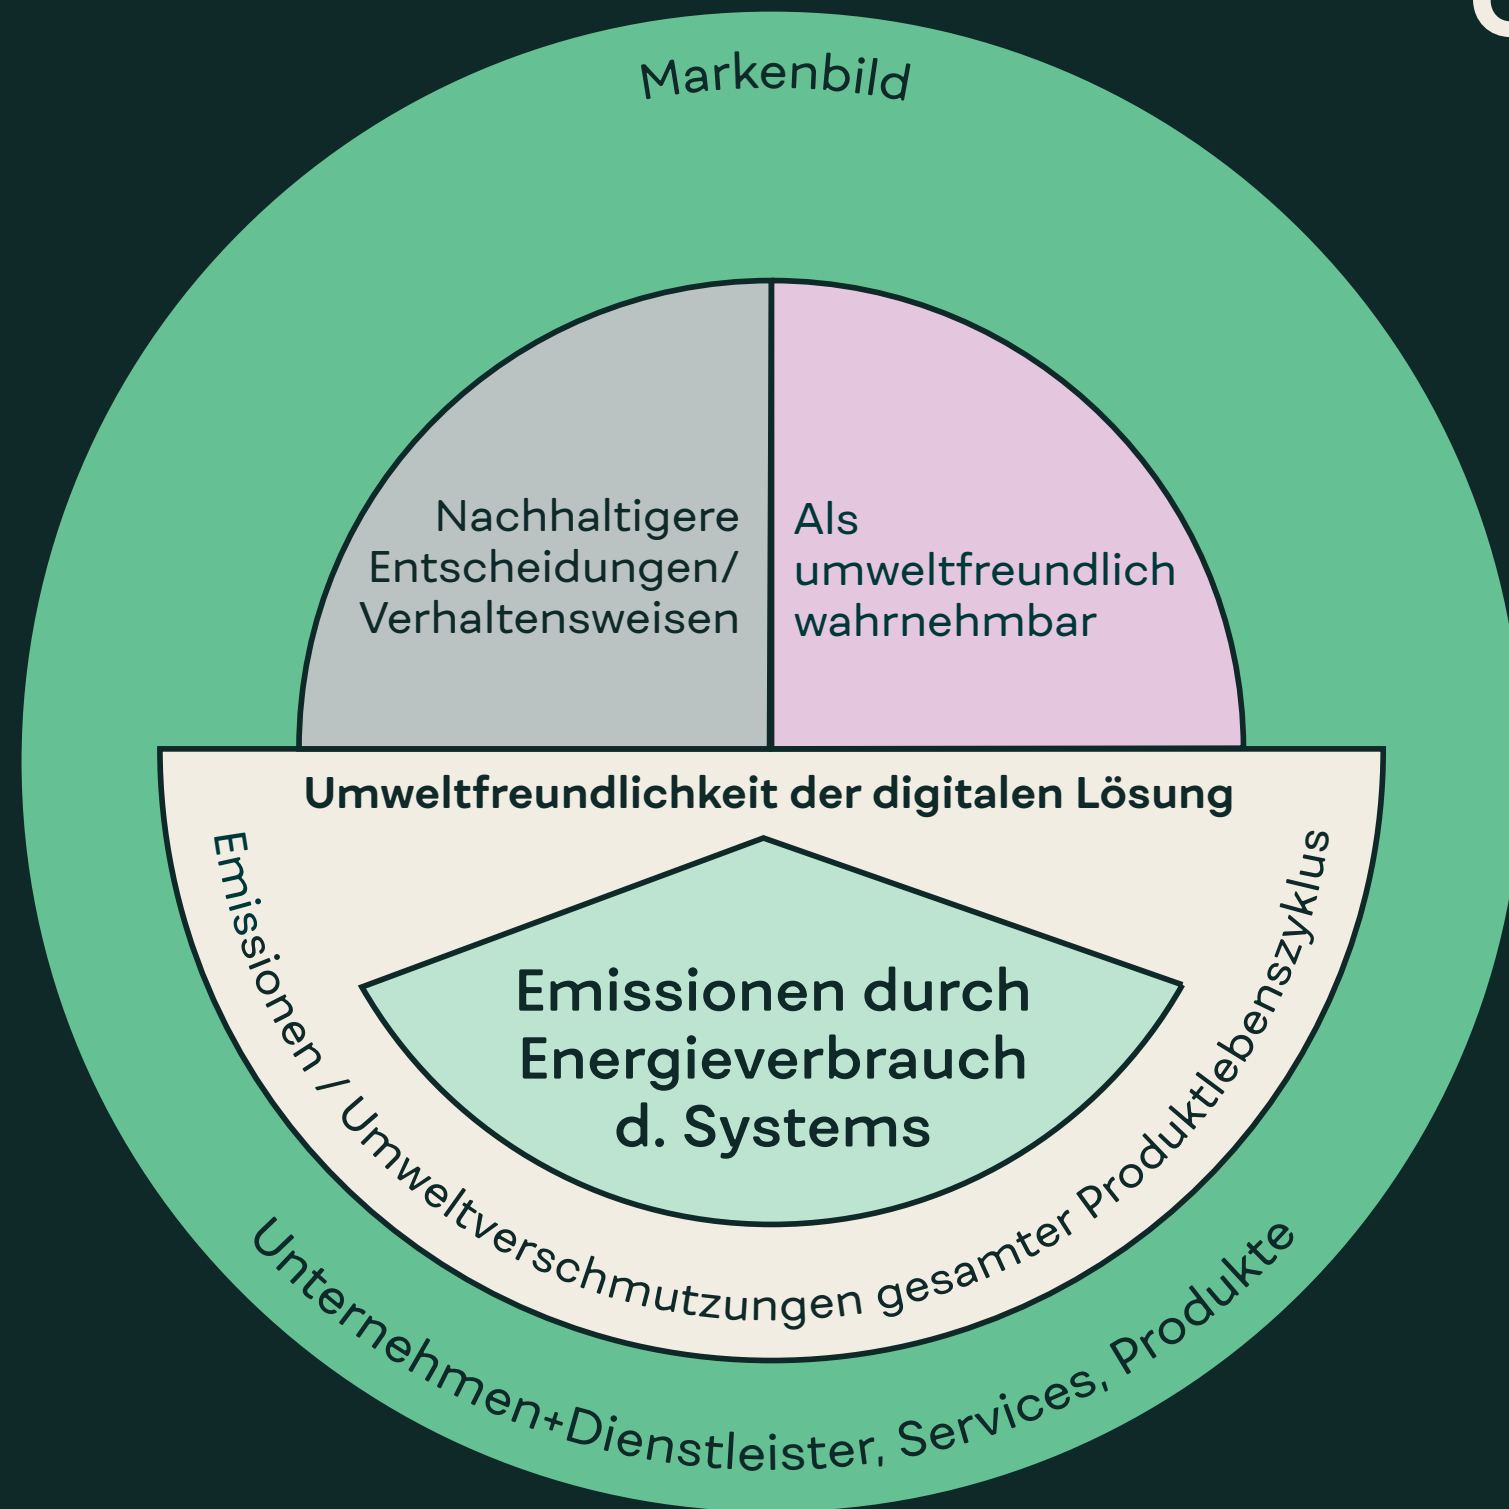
Markenbild

Nachhaltigere Entscheidungen/ Verhaltensweisen

Als umweltfreundlich wahrnehmbar

Umweltfreundlichkeit der digitalen Lösung

Emissionen / Umweltverschmutzungen gesamter Produktlebenszyklus

Emissionen durch Energieverbrauch d. Systems

Unternehmen+Dienstleister, Services, Produkte